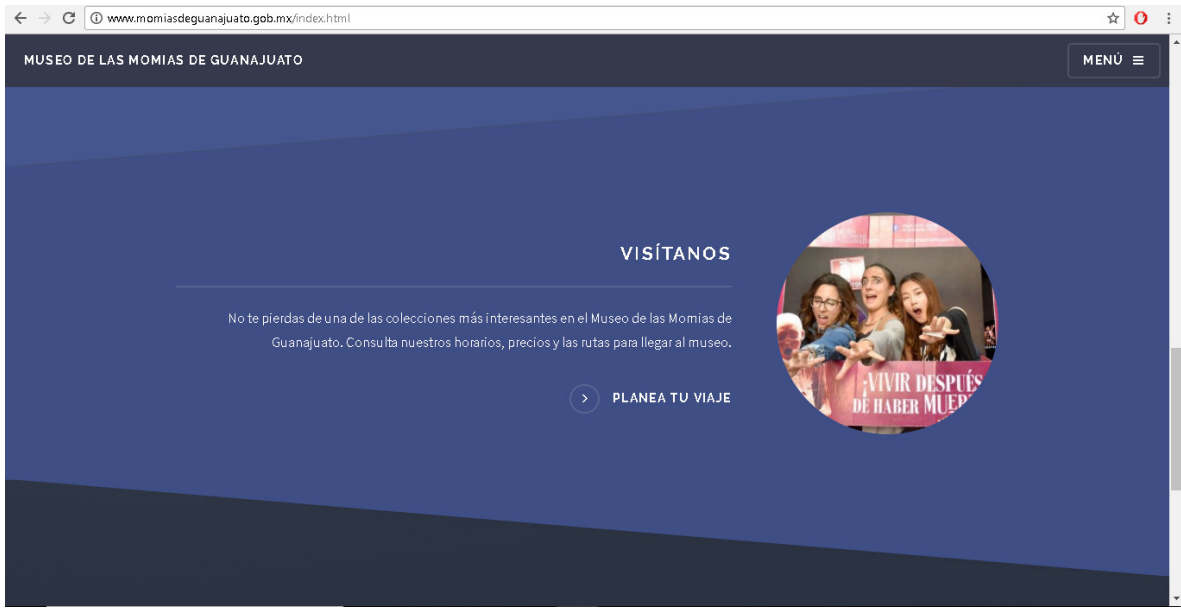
www.momiasdeguanajuato.gob.mx/index.html

MUSEO DE LAS MOMIAS DE GUANAJUATO

MENÚ

VISÍTANOS

No te pierdas de una de las colecciones más interesantes en el Museo de las Momias de Guanajuato. Consulta nuestros horarios, precios y las rutas para llegar al museo.

PLANEA TU VIAJE

¡VIVIR DESPUÉS DE HABER MUER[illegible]